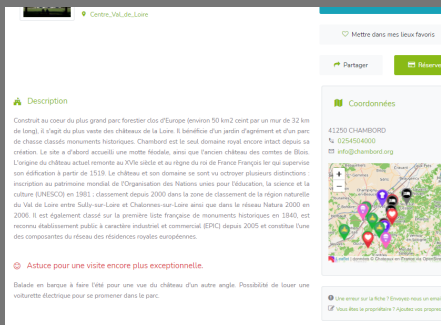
Centre_Val_de_Loire

Mettre dans mes lieux favoris

Partager

Réserver

Description

Construit au coeur du plus grand parc forestier clos d'Europe (environ 50 km2 ceint par un mur de 32 km de long), il s'agit du plus vaste des châteaux de la Loire. Il bénéficie d'un jardin d'agrément et d'un parc de chasse classés monuments historiques. Chambord est le seul domaine royal encore intact depuis sa création. Le site a d'abord accueilli une motte féodale, ainsi que l'ancien château des comtes de Blois. L'origine du château actuel remonte au XVIe siècle et au règne du roi de France François Ier qui supervise son édification à partir de 1519. Le château et son domaine se sont vu octroyer plusieurs distinctions : inscription au patrimoine mondial de l'Organisation des Nations unies pour l'éducation, la science et la culture (UNESCO) en 1981 ; classement depuis 2000 dans la zone de classement de la région naturelle du Val de Loire entre Sully-sur-Loire et Chalonnes-sur-Loire ainsi que dans le réseau Natura 2000 en 2006. Il est également classé sur la première liste française de monuments historiques en 1840, est reconnu établissement public à caractère industriel et commercial (EPIC) depuis 2005 et constitue l'une des composantes du réseau des résidences royales européennes.

Astuce pour une visite encore plus exceptionnelle.

Balade en barque à faire l'été pour une vue du château d'un autre angle. Possibilité de louer une voiturette électrique pour se promener dans le parc.

Coordonnées

41250 CHAMBORD
0254504000
info@chambord.org

+
−

Leaflet | données © Les contributeurs de OpenStreetMap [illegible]

Une erreur sur la fiche ? Envoyez-nous un email
Vous êtes le propriétaire ? Ajoutez vos propres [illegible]